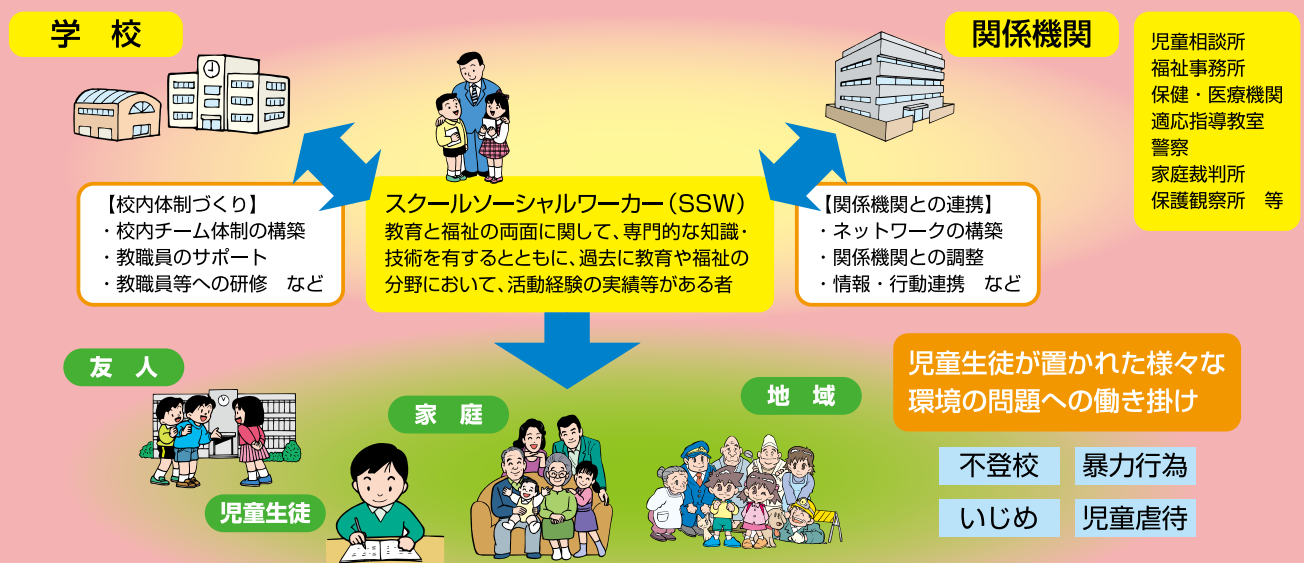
学　校

関係機関

児童相談所
福祉事務所
保健・医療機関
適応指導教室
警察
家庭裁判所
保護観察所　等

【校内体制づくり】
・校内チーム体制の構築
・教職員のサポート
・教職員等への研修　など

スクールソーシャルワーカー（SSW）
教育と福祉の両面に関して、専門的な知識・技術を有するとともに、過去に教育や福祉の分野において、活動経験の実績等がある者

【関係機関との連携】
・ネットワークの構築
・関係機関との調整
・情報・行動連携　など

友　人

児童生徒

家　庭

地　域

児童生徒が置かれた様々な環境の問題への働き掛け

| 不登校 | 暴力行為 |
|---|---|
| いじめ | 児童虐待 |